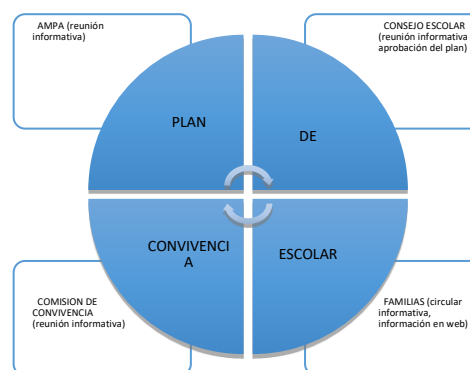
AMPA (reunión informativa)

CONSEJO ESCOLAR (reunión informativa aprobación del plan)

PLAN

DE

CONVIVENCI A

ESCOLAR

COMISION DE CONVIVENCIA (reunión informativa)

FAMILIAS (circular informativa, información en web)